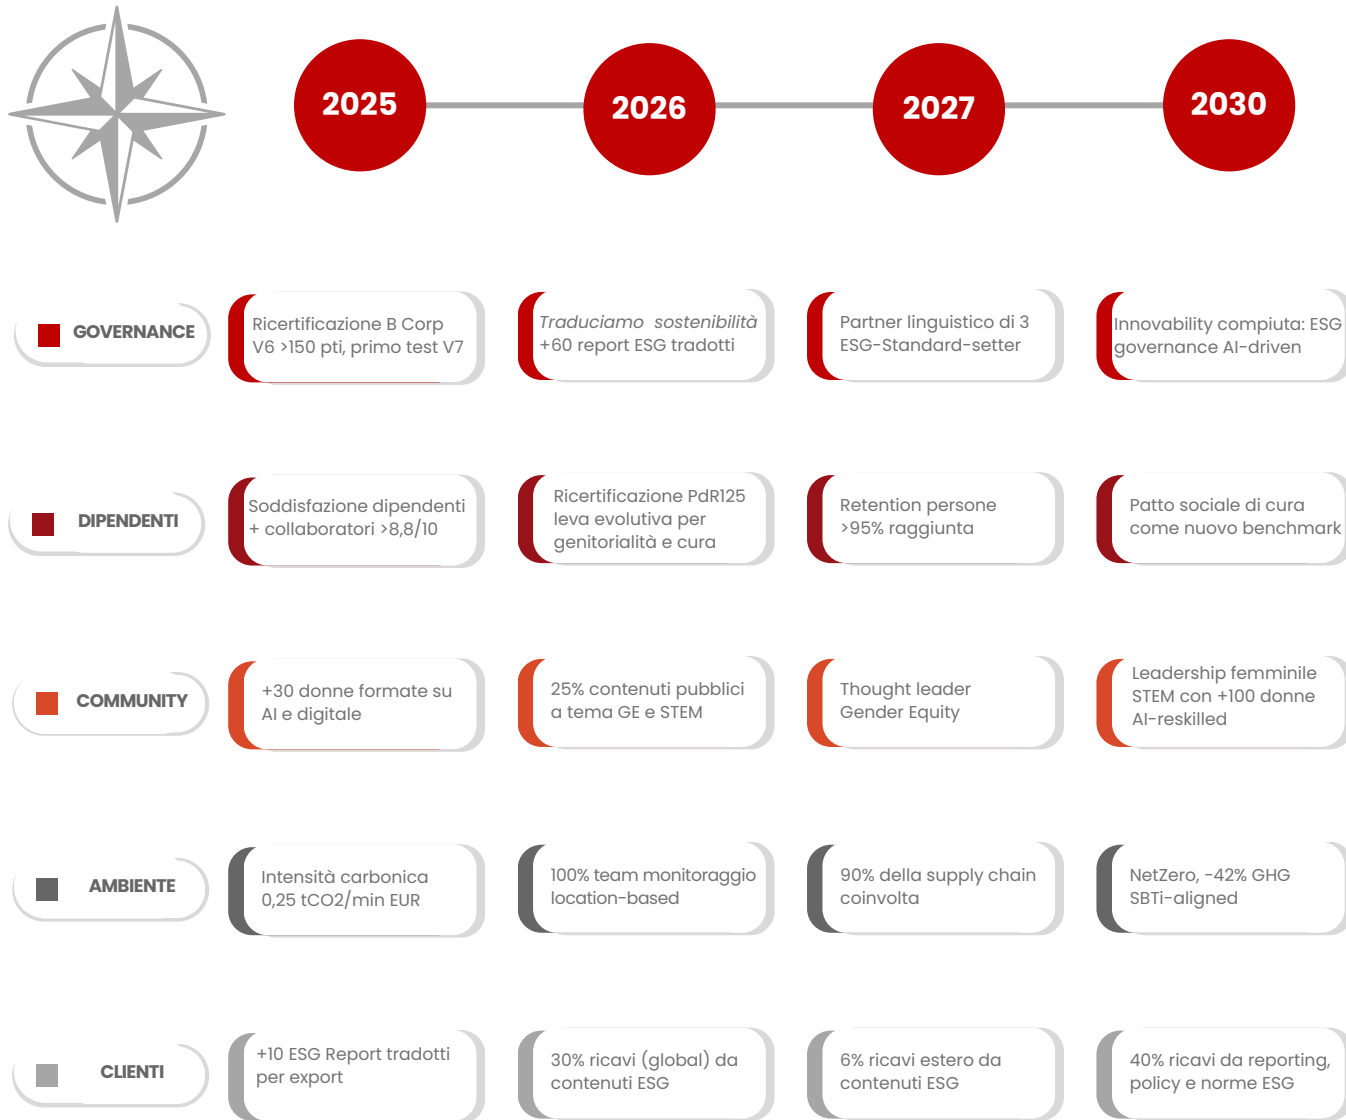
2025

2026

2027

2030

GOVERNANCE

Ricertificazione B Corp V6 >150 pti, primo test V7

*Traduciamo sostenibilità* +60 report ESG tradotti

Partner linguistico di 3 ESG-Standard-setter

Innovability compiuta: ESG governance AI-driven

DIPENDENTI

Soddisfazione dipendenti + collaboratori >8,8/10

Ricertificazione PdR125 leva evolutiva per genitorialità e cura

Retention persone >95% raggiunta

Patto sociale di cura come nuovo benchmark

COMMUNITY

+30 donne formate su AI e digitale

25% contenuti pubblici a tema GE e STEM

Thought leader Gender Equity

Leadership femminile STEM con +100 donne AI-reskilled

AMBIENTE

Intensità carbonica 0,25 tCO2/min EUR

100% team monitoraggio location-based

90% della supply chain coinvolta

NetZero, -42% GHG SBTi-aligned

CLIENTI

+10 ESG Report tradotti per export

30% ricavi (global) da contenuti ESG

6% ricavi estero da contenuti ESG

40% ricavi da reporting, policy e norme ESG